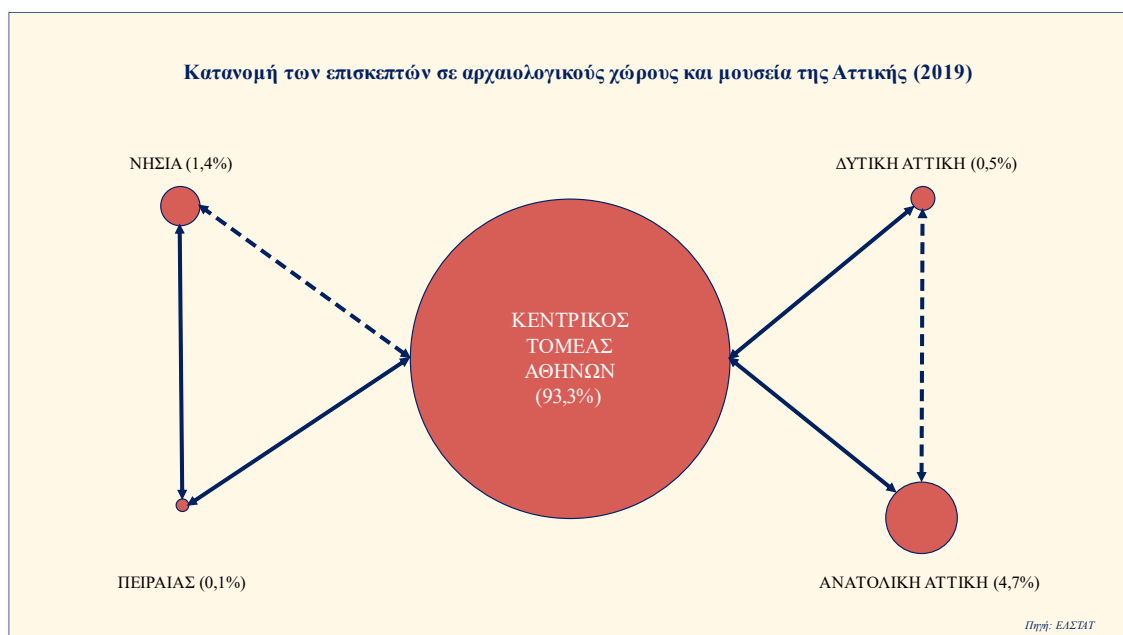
Κατανομή των επισκεπτών σε αρχαιολογικούς χώρους και μουσεία της Αττικής (2019)

ΝΗΣΙΑ (1,4%)

ΔΥΤΙΚΗ ΑΤΤΙΚΗ (0,5%)

ΚΕΝΤΡΙΚΟΣ ΤΟΜΕΑΣ ΑΘΗΝΩΝ (93,3%)

ΠΕΙΡΑΙΑΣ (0,1%)

ΑΝΑΤΟΛΙΚΗ ΑΤΤΙΚΗ (4,7%)

Πηγή: ΕΛΣΤΑΤ